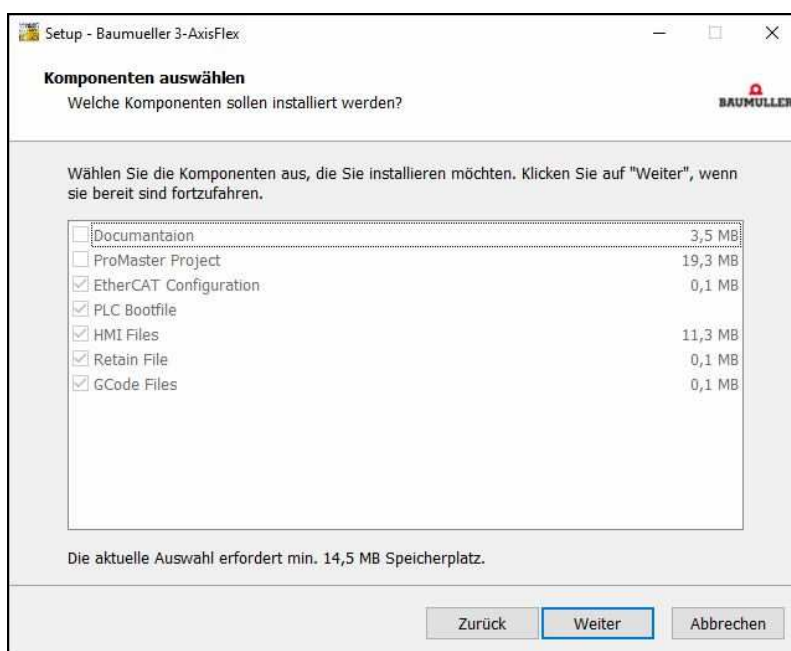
Setup - Baumueller 3-AxisFlex

Komponenten auswählen
Welche Komponenten sollen installiert werden?

BAUMÜLLER

Wählen Sie die Komponenten aus, die Sie installieren möchten. Klicken Sie auf "Weiter", wenn sie bereit sind fortzufahren.

| | |
|---|---|
| Documantaion | 3,5 MB |
| ProMaster Project | 19,3 MB |
| EtherCAT Configuration | 0,1 MB |
| PLC Bootfile | |
| HMI Files | 11,3 MB |
| Retain File | 0,1 MB |
| GCode Files | 0,1 MB |

Die aktuelle Auswahl erfordert min. 14,5 MB Speicherplatz.

Zurück Weiter Abbrechen